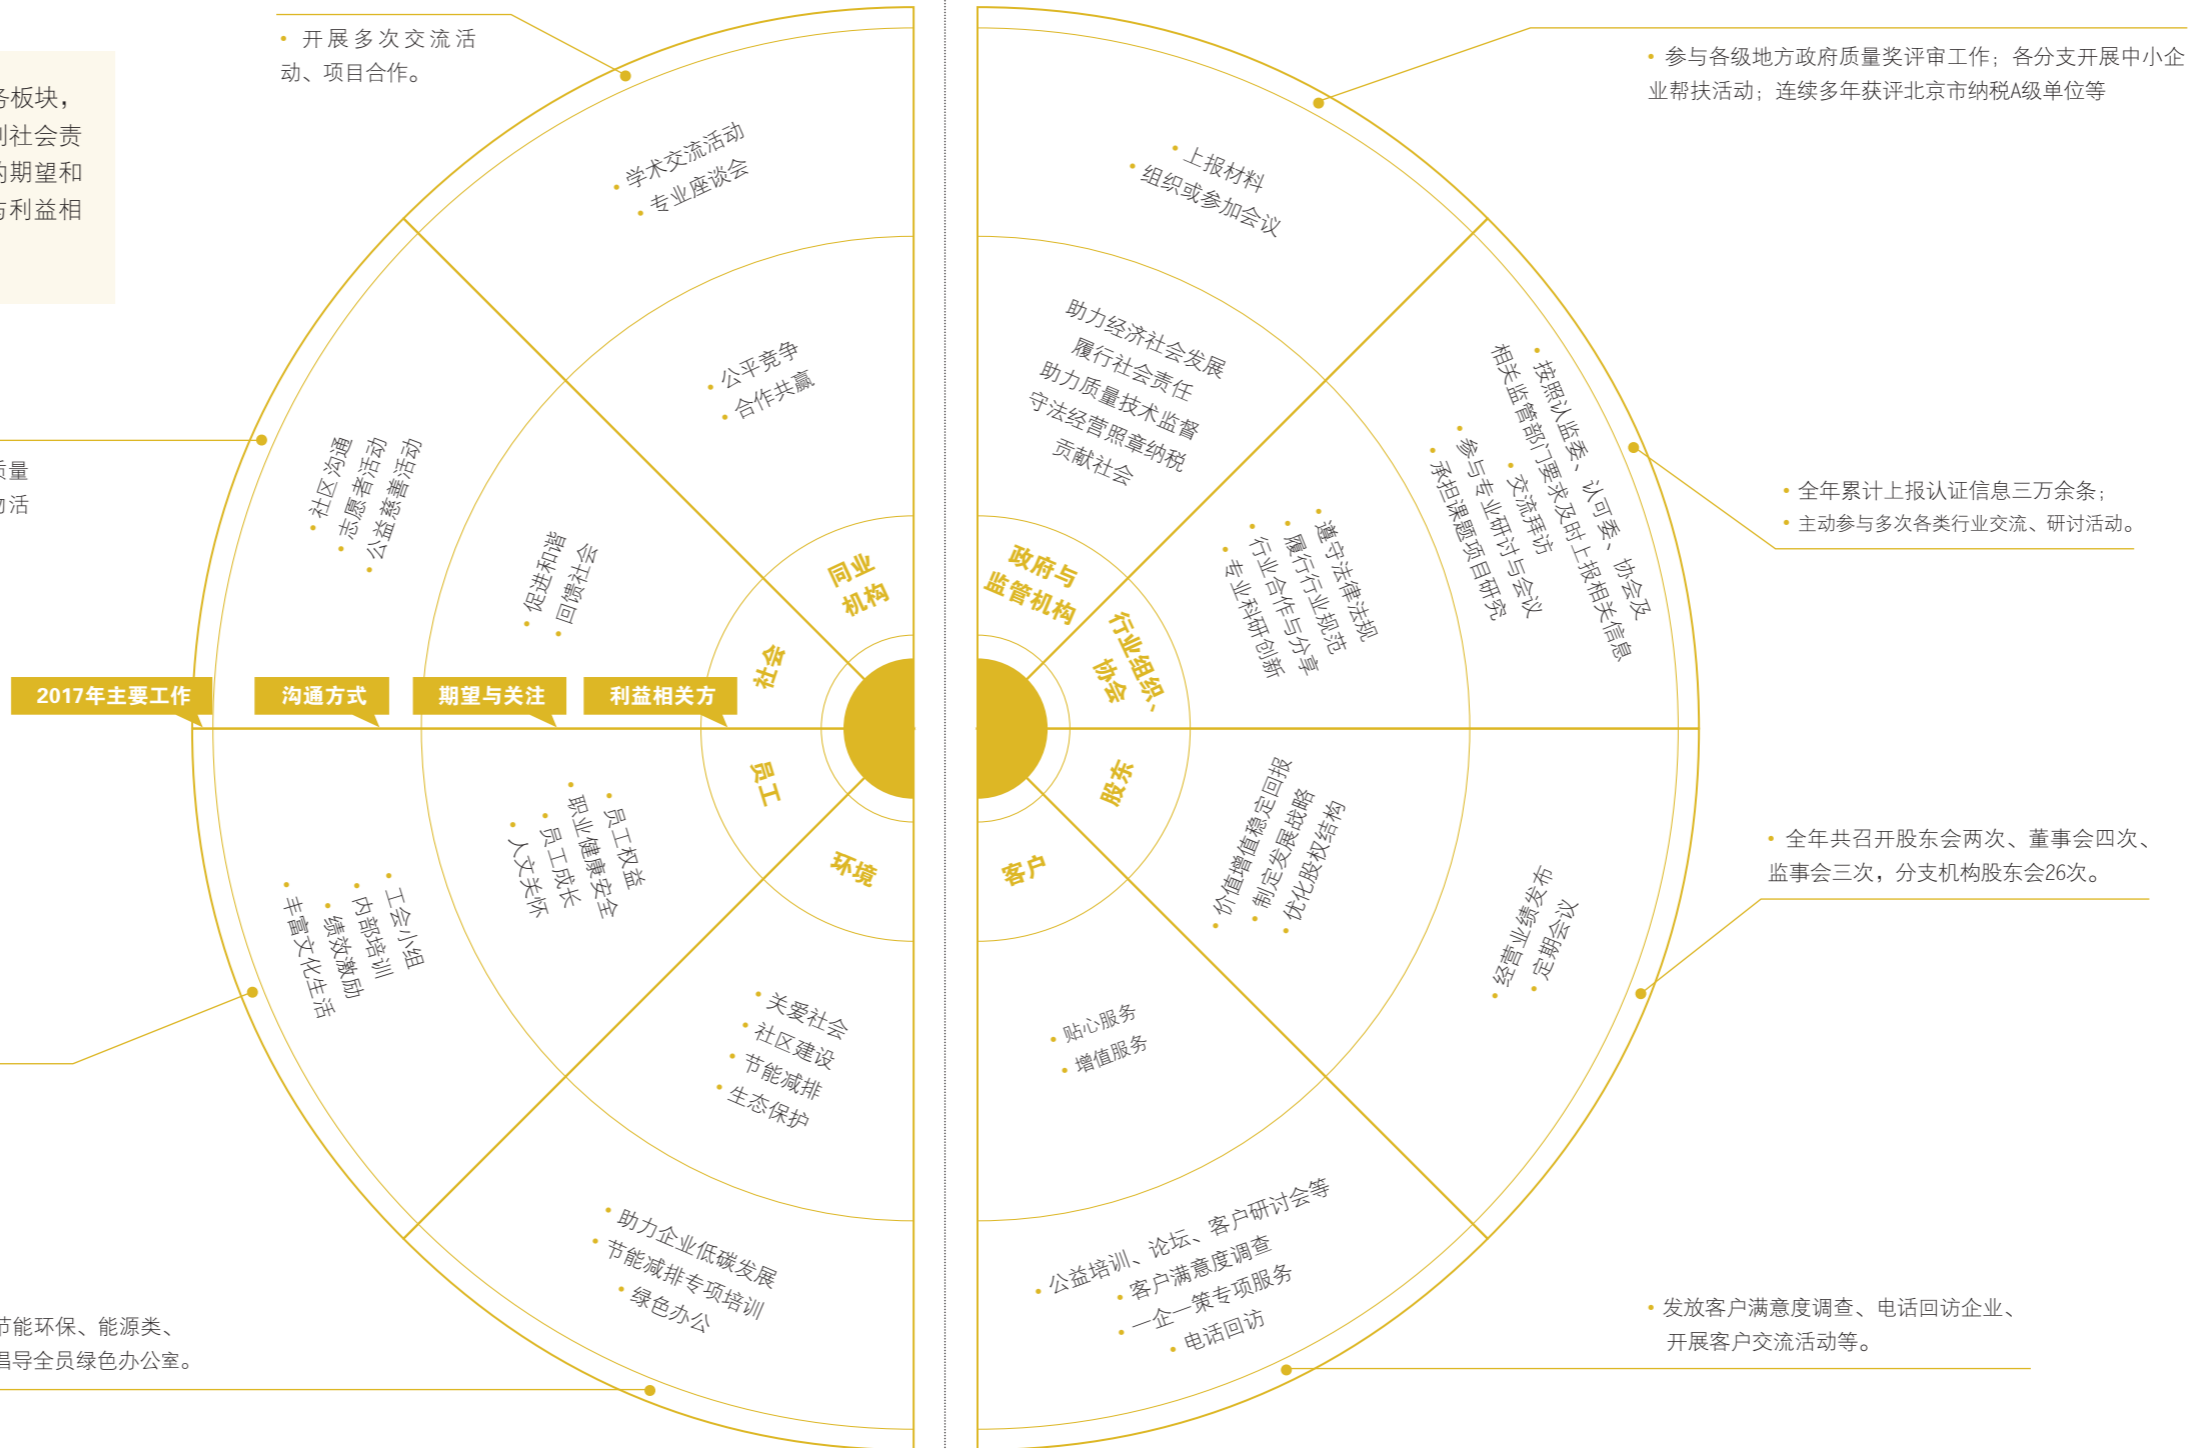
务板块，
训社会责
的期望和
方利益相

• 开展多次交流活动、项目合作。

质量
动活

节能环保、能源类、
倡导全员绿色办公室。

• 学术交流活动
• 专业座谈会

• 公平竞争
• 合作共赢

• 社区沟通
• 志愿者活动
• 公益慈善活动

• 促进和谐
• 回馈社会

同业机构

社会

2017年主要工作

沟通方式

期望与关注

利益相关方

员工

环境

• 员工权益
• 职业健康安全
• 员工成长
• 人文关怀

• 工会小组
• 内部培训
• 绩效激励
• 丰富文化生活

• 关爱社会
• 社区建设
• 节能减排
• 生态保护

• 助力企业低碳发展
• 节能减排专项培训
• 绿色办公

• 参与各级地方政府质量奖评审工作；各分支开展中小企业帮扶活动；连续多年获评北京市纳税A级单位等

• 上报材料
• 组织或参加会议

助力经济社会发展
履行社会责任
助力质量技术监督
守法经营照章纳税
贡献社会

政府与监管机构

行业组织、协会

• 按照认监委、认可委、协会及相关监管部门要求及时上报相关信息
• 交流拜访
• 参与专业研讨与会议
• 承担课题项目研究

• 遵守法律法规
• 履行行业规范
• 行业合作与分享
• 专业科研创新

• 全年累计上报认证信息三万余条；
• 主动参与多次各类行业交流、研讨活动。

股东

客户

• 价值增值稳定回报
• 制定发展战略
• 优化股权结构

• 经营业绩发布
• 定期会议

• 全年共召开股东会两次、董事会四次、监事会三次，分支机构股东会26次。

• 贴心服务
• 增值服务

• 公益培训、论坛、客户研讨会等
• 客户满意度调查
• 一企一策专项服务
• 电话回访

• 发放客户满意度调查、电话回访企业、开展客户交流活动等。